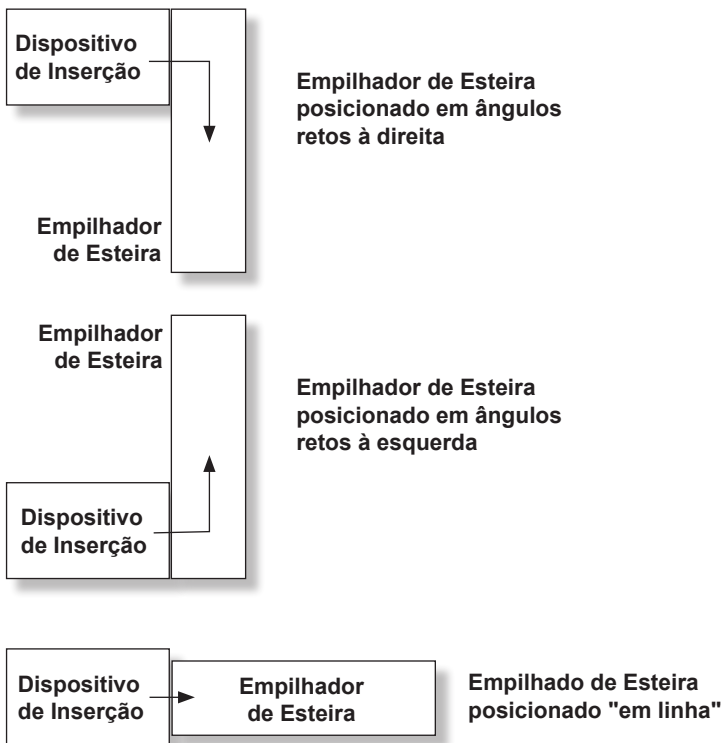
Dispositivo de Inserção

Empilhador de Esteira posicionado em ângulos retos à direita

Empilhador de Esteira

Empilhador de Esteira

Empilhador de Esteira posicionado em ângulos retos à esquerda

Dispositivo de Inserção

Dispositivo de Inserção

Empilhador de Esteira

Empilhado de Esteira posicionado "em linha"